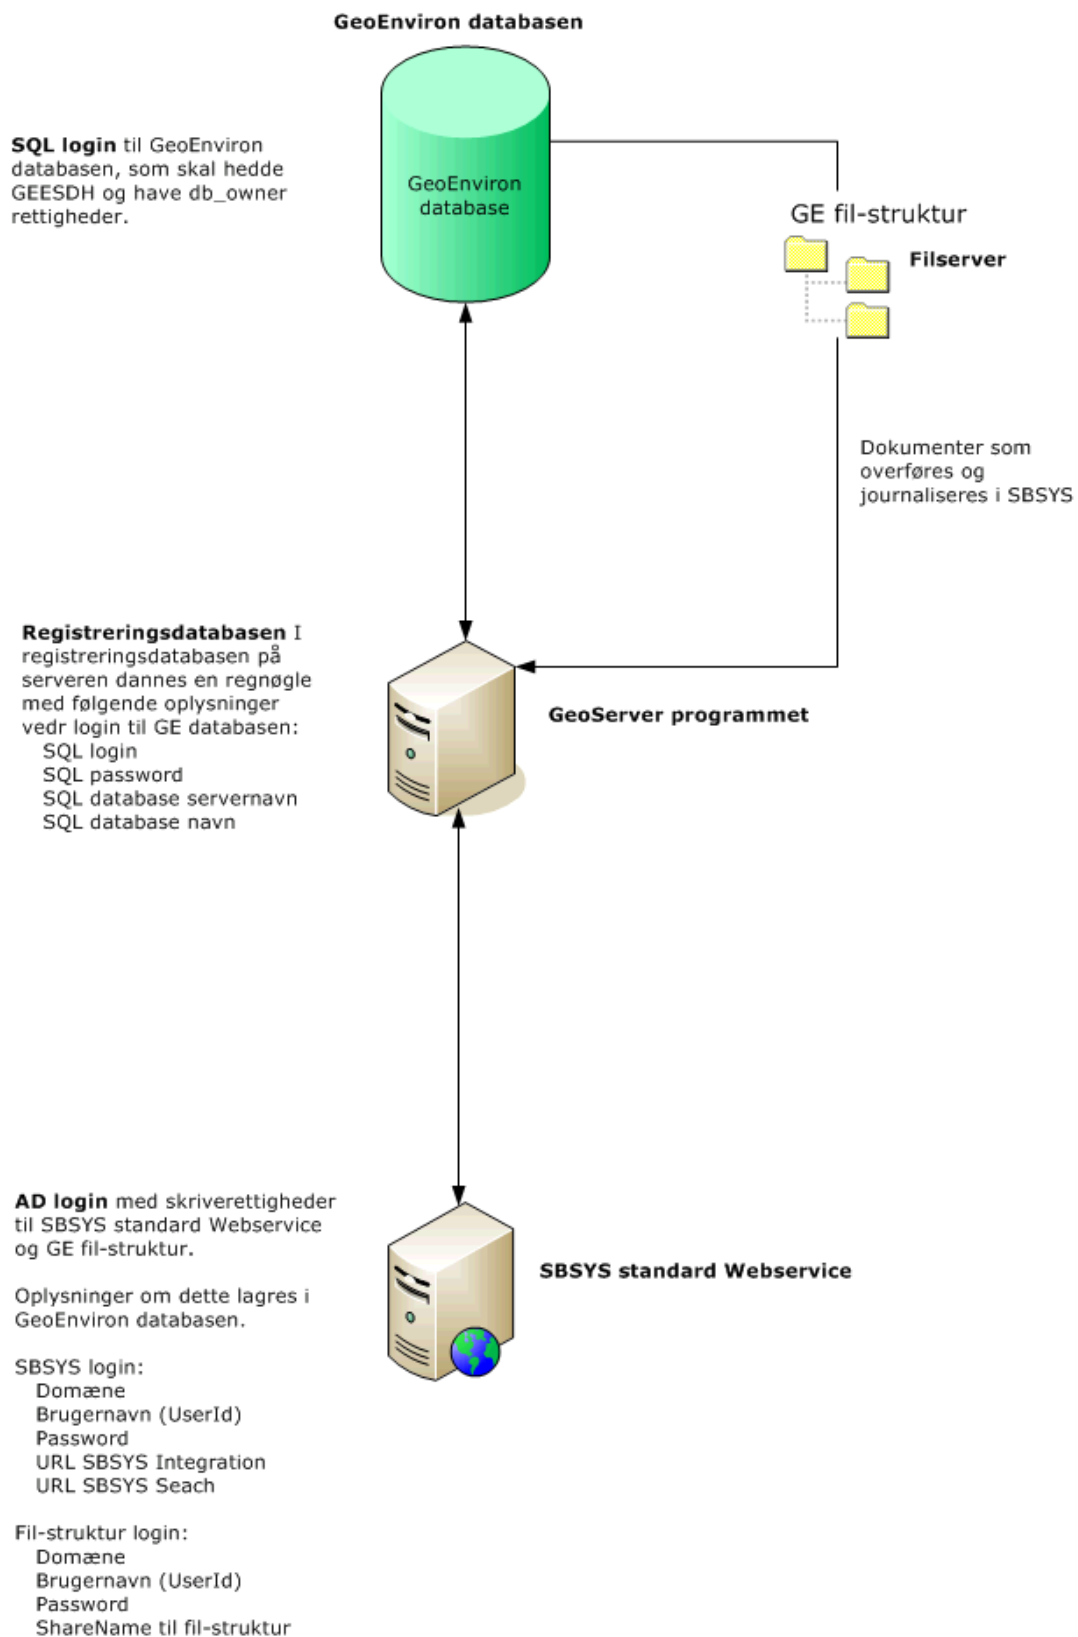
GeoEnviron databasen

SQL login til GeoEnviron databasen, som skal hedde GEESDH og have db_owner rettigheder.

GeoEnviron database

GE fil-struktur

Filserver

Dokumenter som overføres og journaliseres i SBSYS

Registreringsdatabasen I registreringsdatabasen på serveren dannes en regnøgle med følgende oplysninger vedr login til GE databasen:
SQL login
SQL password
SQL database servernavn
SQL database navn

GeoServer programmet

AD login med skriverettigheder til SBSYS standard Webservice og GE fil-struktur.

Oplysninger om dette lagres i GeoEnviron databasen.

SBSYS login:
Domæne
Brugernavn (UserId)
Password
URL SBSYS Integration
URL SBSYS Seach

Fil-struktur login:
Domæne
Brugernavn (UserId)
Password
ShareName til fil-struktur

SBSYS standard Webservice